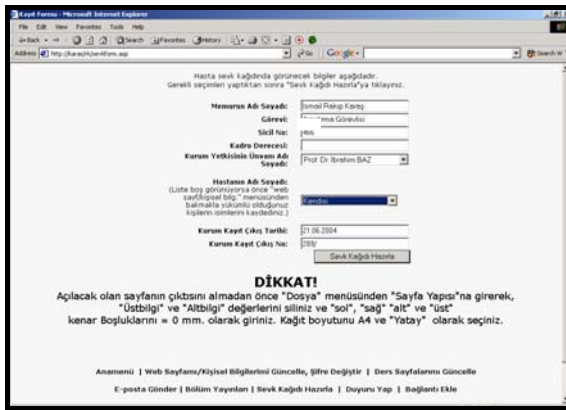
Kayıt Formu - Microsoft Internet Explorer
File Edit View Favorites Tools Help
Back Search Favorites History
Address http://karasjh/sevkform.asp
Go Google

Hasta sevk kağıdında görünecek bilgiler aşağıdadır.
Gerekli seçimleri yaptıktan sonra "Sevk Kağıdı Hazırla"ya tıklayınız.

Memurun Adı Soyadı: İsmail Rakıp Karaş
Görevi: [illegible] Görevlisi
Sicil No: 1455
Kadro Derecesi:
Kurum Yetkisinin Ünvanı Adı Soyadı: Prof. Dr. İbrahim BAZ

Hastanın Adı Soyadı:
(Liste boş görünüyorsa önce "web sayfa/kişisel bilg." menüsünden bakmakla yükümlü olduğunuz kişilerin isimlerini kaydediniz.)
Kendisi

Kurum Kayıt Çıkış Tarihi: 21.06.2004
Kurum Kayıt Çıkış No: 289/
Sevk Kağıdı Hazırla

DİKKAT!
Açılacak olan sayfanın çıktısını almadan önce "Dosya" menüsünden "Sayfa Yapısı"na girerek, "Üstbilgi" ve "Altbilgi" değerlerini siliniz ve "sol", "sağ" "alt" ve "üst" kenar Boşluklarını = 0 mm. olarak giriniz. Kağıt boyutunu A4 ve "Yatay" olarak seçiniz.

Anamenü | Web Sayfanı/Kişisel Bilgilerini Güncelle, Şifre Değiştir | Ders Sayfalarını Güncelle
E-posta Gönder | Bölüm Yayınları | Sevk Kağıdı Hazırla | Duyuru Yap | Bağlantı Ekle